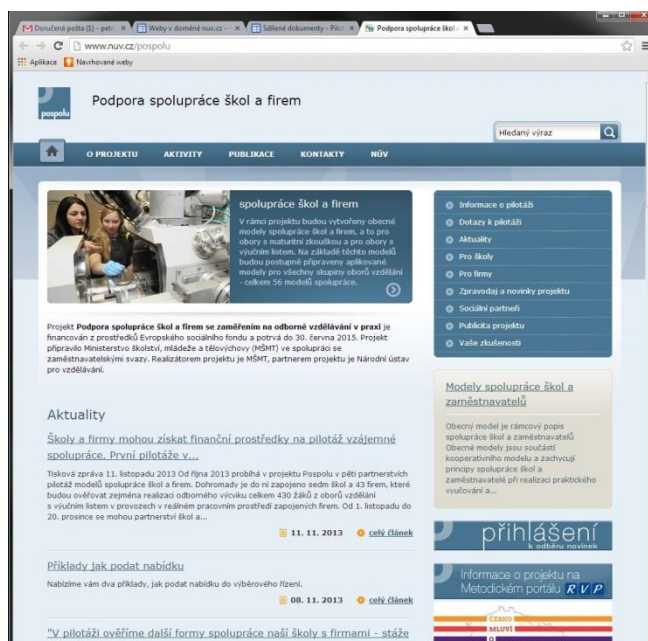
Doručená pošta (1) - pet: × | Weby v doméně nuv.cz - × | Sdílené dokumenty - Pilo × | Podpora spolupráce škol ×

www.nuv.cz/pospolu

Aplikace | Navrhované weby

pospolu

Podpora spolupráce škol a firem

Hledaný výraz

O PROJEKTU | AKTIVITY | PUBLIKACE | KONTAKTY | NÚV

spolupráce škol a firem

V rámci projektu budou vytvořeny obecné modely spolupráce škol a firem, a to pro obory s maturitní zkouškou a pro obory s výučním listem. Na základě těchto modelů budou postupně připraveny aplikované modely pro všechny skupiny oborů vzdělání - celkem 56 modelů spolupráce.

Projekt **Podpora spolupráce škol a firem se zaměřením na odborné vzdělávání v praxi** je financován z prostředků Evropského sociálního fondu a potrvá do 30. června 2015. Projekt připravilo Ministerstvo školství, mládeže a tělovýchovy (MŠMT) ve spolupráci se zaměstnavatelskými svazy. Realizátorem projektu je MŠMT, partnerem projektu je Národní ústav pro vzdělávání.

Informace o pilotáži
Dotazy k pilotáži
Aktuality
Pro školy
Pro firmy
Zpravodaj a novinky projektu
Sociální partneři
Publicita projektu
Vaše zkušenosti

Aktuality

Školy a firmy mohou získat finanční prostředky na pilotáž vzájemné spolupráce. První pilotáže v...

Tisková zpráva 11. listopadu 2013 Od října 2013 probíhá v projektu Pospolu v pěti partnerských pilotáž modelů spolupráce škol a firem. Dohromady je do ní zapojeno sedm škol a 43 firem, které budou ověřovat zejména realizaci odborného výcviku celkem 430 žáků z oborů vzdělání s výučním listem v provozech v reálném pracovním prostředí zapojených firem. Od 1. listopadu do 20. prosince se mohou partnerství škol a...

11. 11. 2013 | celý článek

Příklady jak podat nabídku

Nabízíme vám dva příklady, jak podat nabídku do výběrového řízení.

08. 11. 2013 | celý článek

"V pilotáži ověříme další formy spolupráce naší školy s firmami - stáže

Modely spolupráce škol a zaměstnavatelů

Obecný model je rámcový popis spolupráce škol a zaměstnavatelů Obecné modely jsou součástí kooperativního modelu a zachycují principy spolupráce škol a zaměstnavatelé při realizaci praktického vyučování a...

přihlášení
k odběru novinek

Informace o projektu na Metodickém portálu RVP

ČESKO MLUVÍ